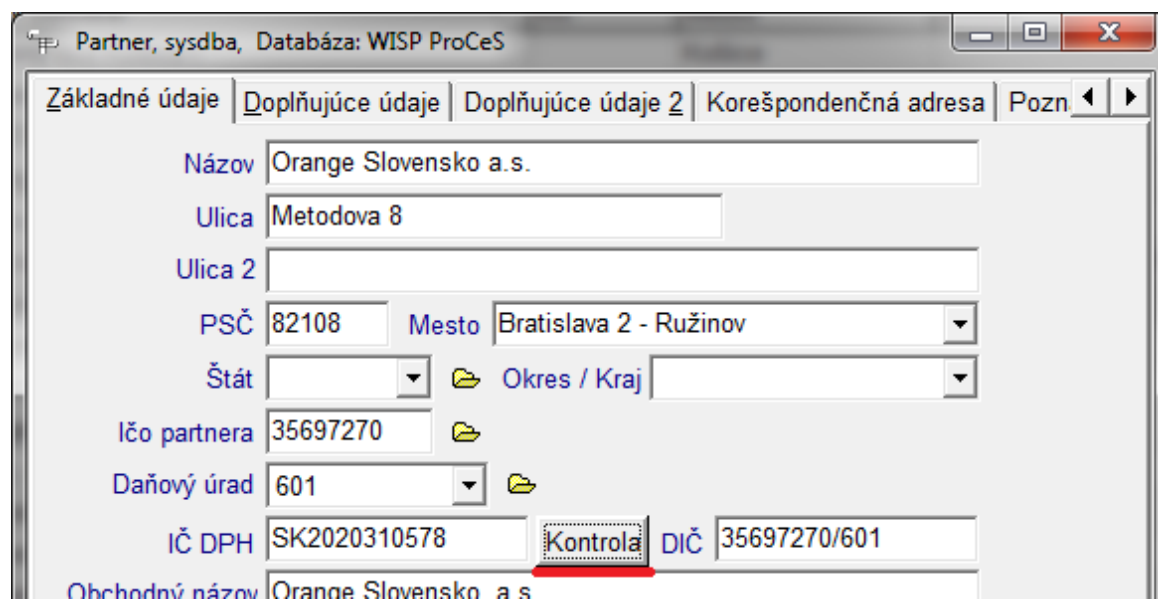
Partner, sysdba, Databáza: WISP ProCeS

Základné údaje | Doplňujúce údaje | Doplňujúce údaje 2 | Korešpondenčná adresa | Pozn

Názov Orange Slovensko a.s.

Ulica Metodova 8

Ulica 2

PSČ 82108 Mesto Bratislava 2 - Ružinov

Štát Okres / Kraj

Ičo partnera 35697270

Daňový úrad 601

IČ DPH SK2020310578 Kontrola DIČ 35697270/601

Obchodný názov Orange Slovensko, a.s.